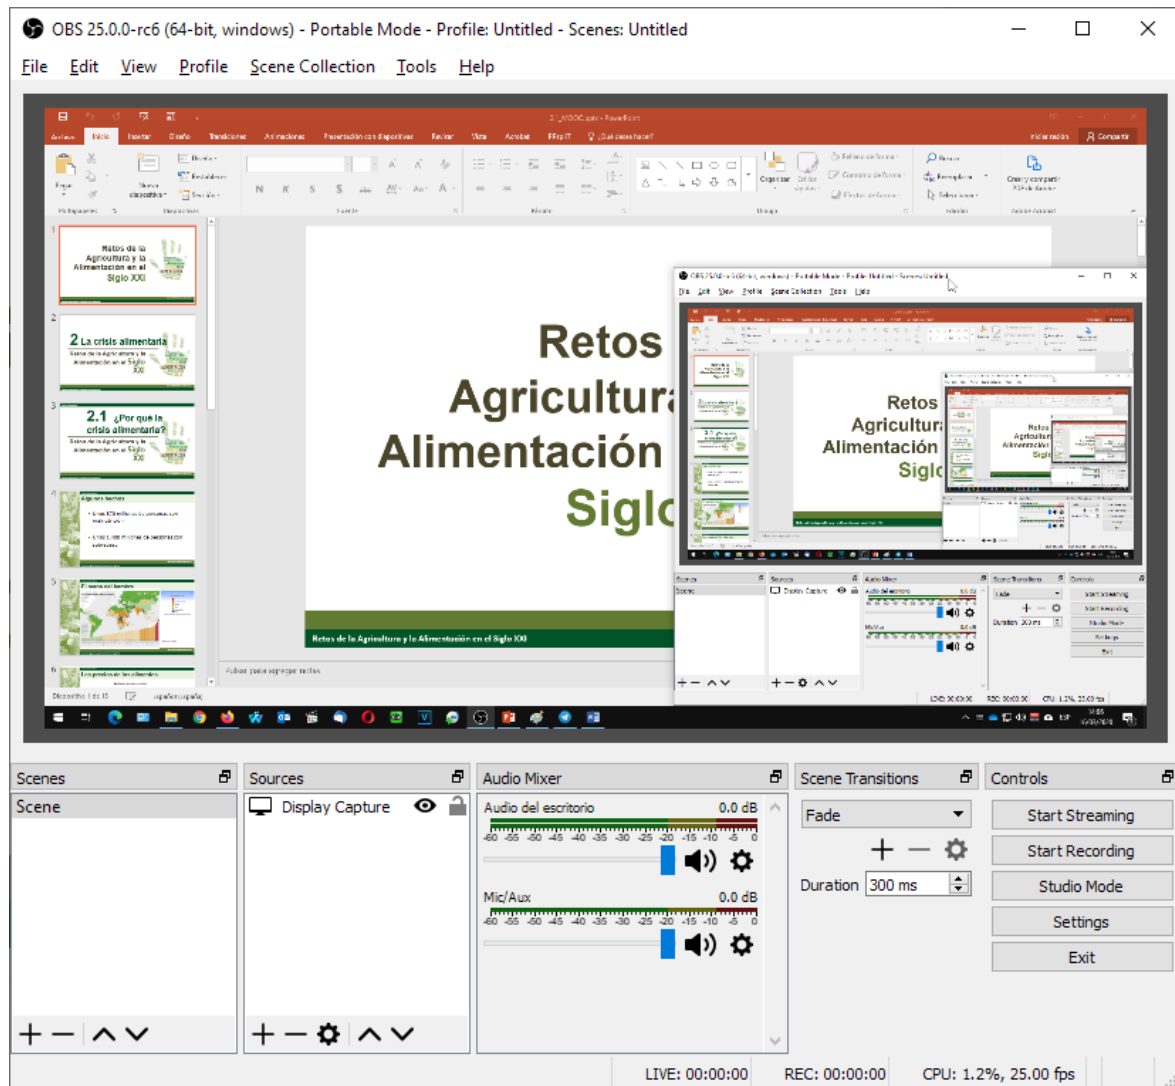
OBS 25.0.0-rc6 (64-bit, windows) - Portable Mode - Profile: Untitled - Scenes: Untitled

File Edit View Profile Scene Collection Tools Help

Retos de la Agricultura y la Alimentación en el Siglo XXI

2 La crisis alimentaria

2.1 ¿Por qué la crisis alimentaria?

Retos
Agricultura
Alimentación
Siglo

Retos de la Agricultura y la Alimentación en el Siglo XXI

Retos
Agricultura
Alimentación
Siglo

Scenes
Scene

Sources
Display Capture

Audio Mixer
Audio del escritorio 0.0 dB
-60 -55 -50 -45 -40 -35 -30 -25 -20 -15 -10 -5 0
Mic/Aux 0.0 dB
-60 -55 -50 -45 -40 -35 -30 -25 -20 -15 -10 -5 0

Scene Transitions
Fade
Duration 300 ms

Controls
Start Streaming
Start Recording
Studio Mode
Settings
Exit

LIVE: 00:00:00 REC: 00:00:00 CPU: 1.2%, 25.00 fps